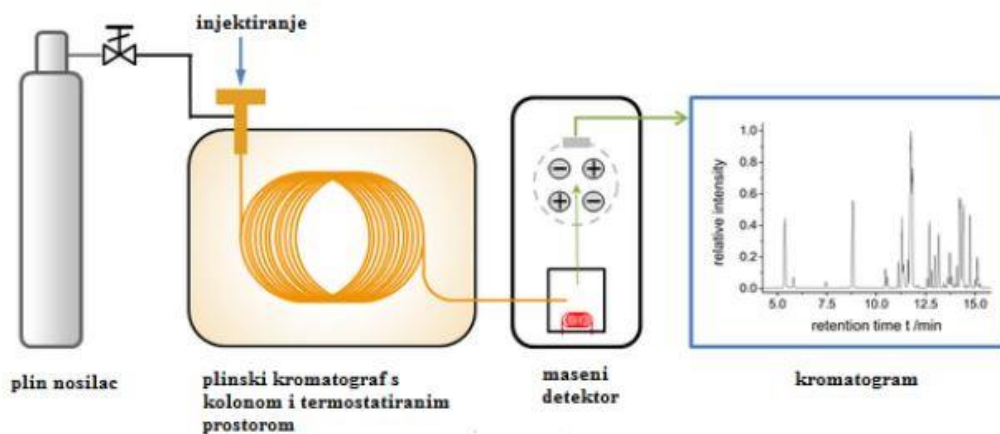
injektiranje

$\ominus$ $\oplus$
$\oplus$ $\ominus$

1.0
0.8
0.6
0.4
0.2
0.0
relative intensity
5.0 7.5 10.0 12.5 15.0
retention time t /min

plin nosilac

plinski kromatograf s kolonom i termostatiranim prostorom

maseni detektor

kromatogram